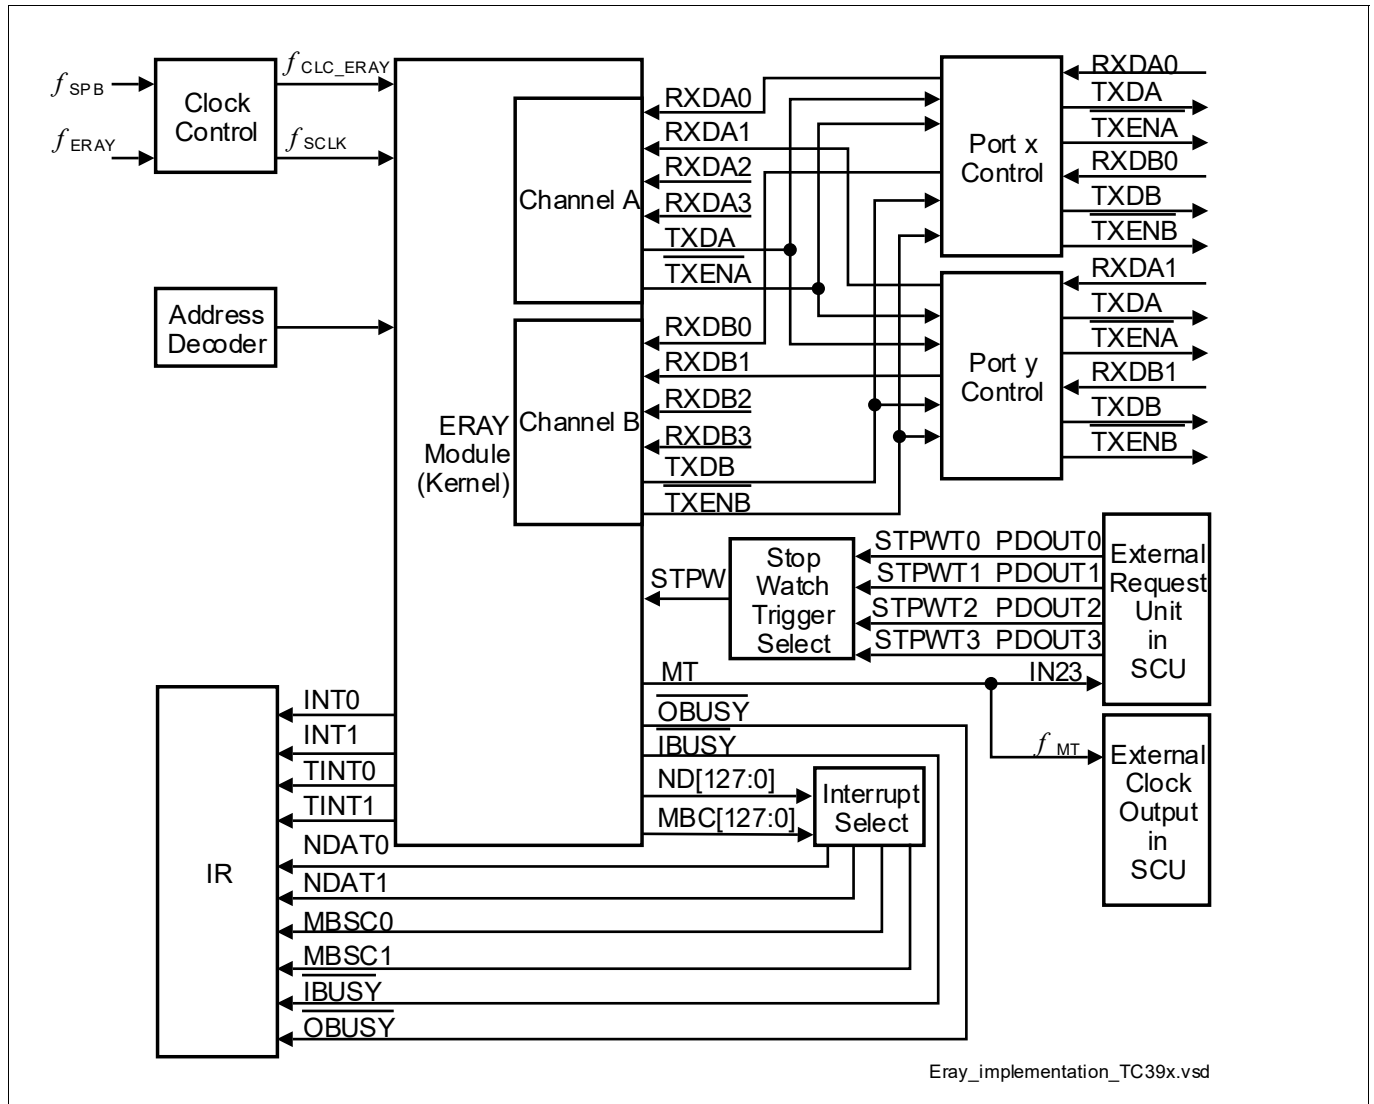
$f_{SPB}$
$f_{ERAY}$
Clock Control
$f_{CLC\_ERAY}$
$f_{SCLK}$

Address Decoder

ERAY Module (Kernel)

Channel A
RXDA0
RXDA1
RXDA2
RXDA3
TXDA
$\overline{TXENA}$

Channel B
RXDB0
RXDB1
RXDB2
RXDB3
TXDB
$\overline{TXENB}$

Port x Control
RXDA0
TXDA
$\overline{TXENA}$
RXDB0
TXDB
$\overline{TXENB}$

Port y Control
RXDA1
TXDA
$\overline{TXENA}$
RXDB1
TXDB
$\overline{TXENB}$

STPW
Stop Watch Trigger Select
STPWT0 PDOUT0
STPWT1 PDOUT1
STPWT2 PDOUT2
STPWT3 PDOUT3
External Request Unit in SCU

MT
IN23
$\overline{OBUSY}$
$\overline{IBUSY}$
$f_{MT}$
External Clock Output in SCU

ND[127:0]
MBC[127:0]
Interrupt Select

IR
INT0
INT1
TINT0
TINT1
NDAT0
NDAT1
MBSC0
MBSC1
$\overline{IBUSY}$
$\overline{OBUSY}$

Eray_implementation_TC39x.vsd